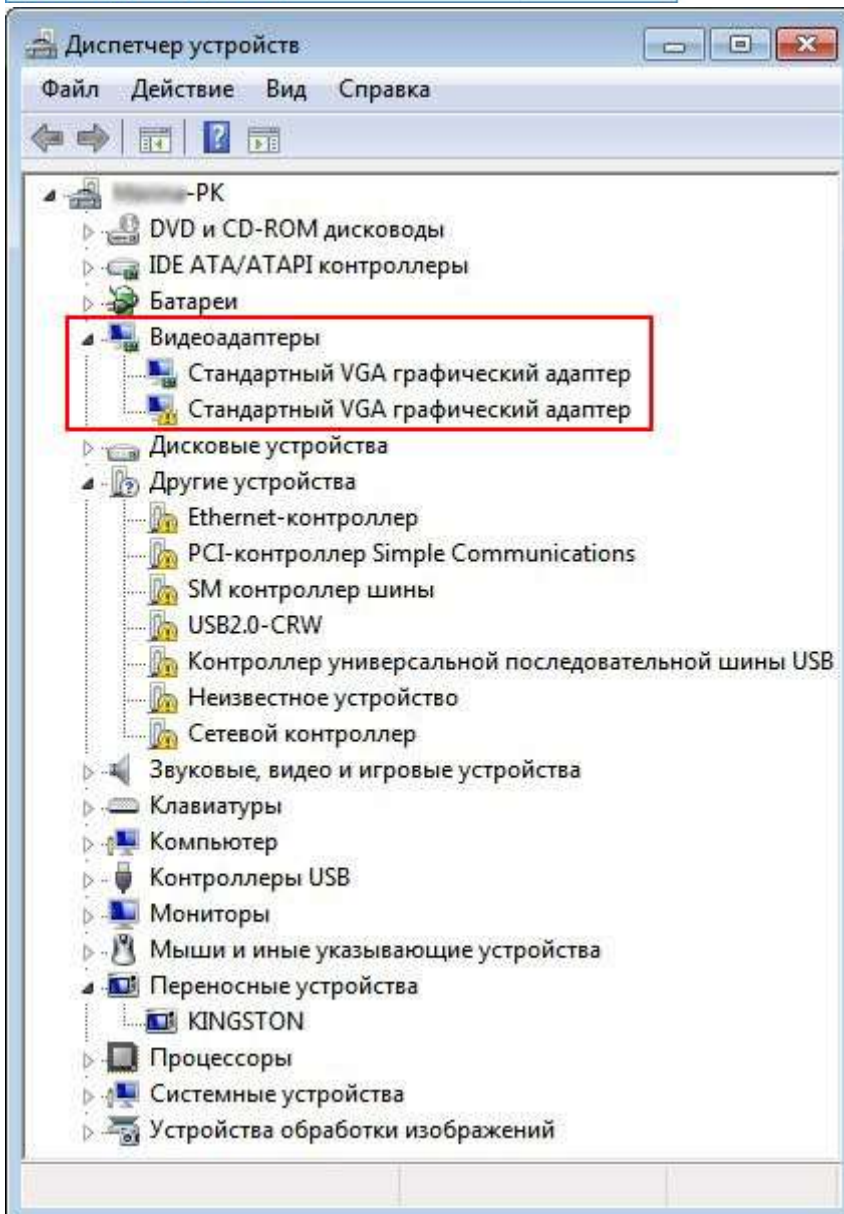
Диспетчер устройств

Файл Действие Вид Справка

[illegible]-PK
DVD и CD-ROM дисководы
IDE ATA/ATAPI контроллеры
Батареи
Видеоадаптеры
Стандартный VGA графический адаптер
Стандартный VGA графический адаптер
Дисковые устройства
Другие устройства
Ethernet-контроллер
PCI-контроллер Simple Communications
SM контроллер шины
USB2.0-CRW
Контроллер универсальной последовательной шины USB
Неизвестное устройство
Сетевой контроллер
Звуковые, видео и игровые устройства
Клавиатуры
Компьютер
Контроллеры USB
Мониторы
Мыши и иные указывающие устройства
Переносные устройства
KINGSTON
Процессоры
Системные устройства
Устройства обработки изображений